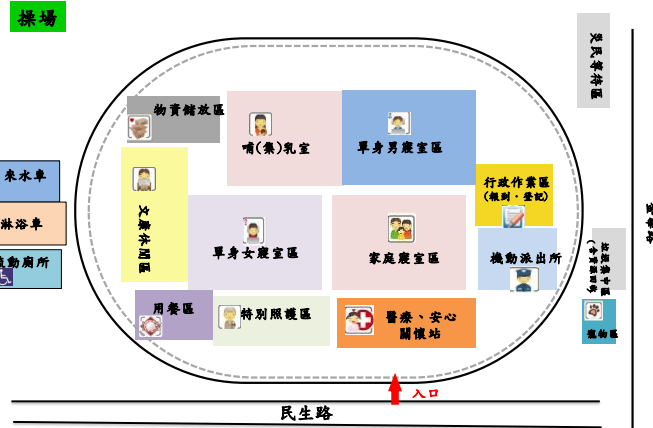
操場

物資儲放區

哺(集)乳室

單身男寢室區

來水車

淋浴車

動廁所

文康休閒區

單身女寢室區

家庭寢室區

行政作業區
(報到、登記)

機動派出所

災民等待區

救護車停車區
(含寵物區)

寵物區

用餐區

特別照護區

醫療、安心關懷站

入口

民生路